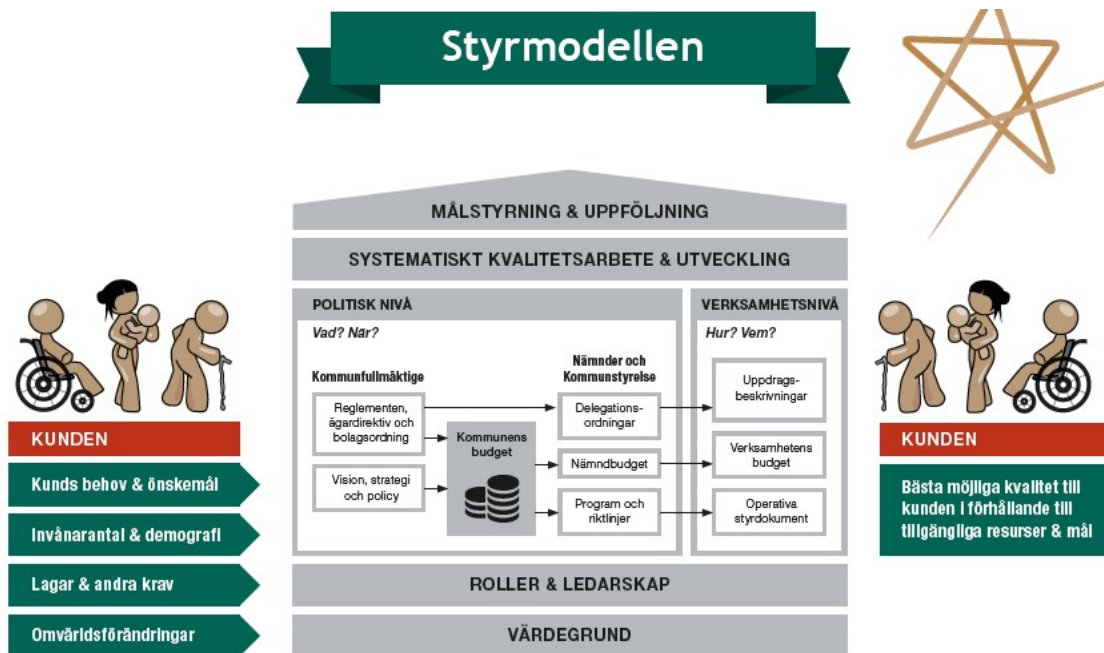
Styrmodellen

MÅLSTYRNING & UPPFÖLJNING

SYSTEMATISKT KVALITETSARBETE & UTVECKLING

POLITISK NIVÅ

Vad? När?

Kommunfullmäktige

Reglementen, ägardirektiv och bolagsordning

Vision, strategi och policy

Kommunens budget

Nämnder och Kommunstyrelse

Delegationsordningar

Nämndbudget

Program och riktlinjer

VERKSAMHETSNIVÅ

Hur? Vem?

Uppdragsbeskrivningar

Verksamhetens budget

Operativa styrdokument

ROLLER & LEDARSKAP

VÄRDEGRUND

KUNDEN

Kunds behov & önskemål

Invånarantal & demografi

Lagar & andra krav

Omvärldsförändringar

KUNDEN

Bästa möjliga kvalitet till kunden i förhållande till tillgängliga resurser & mål